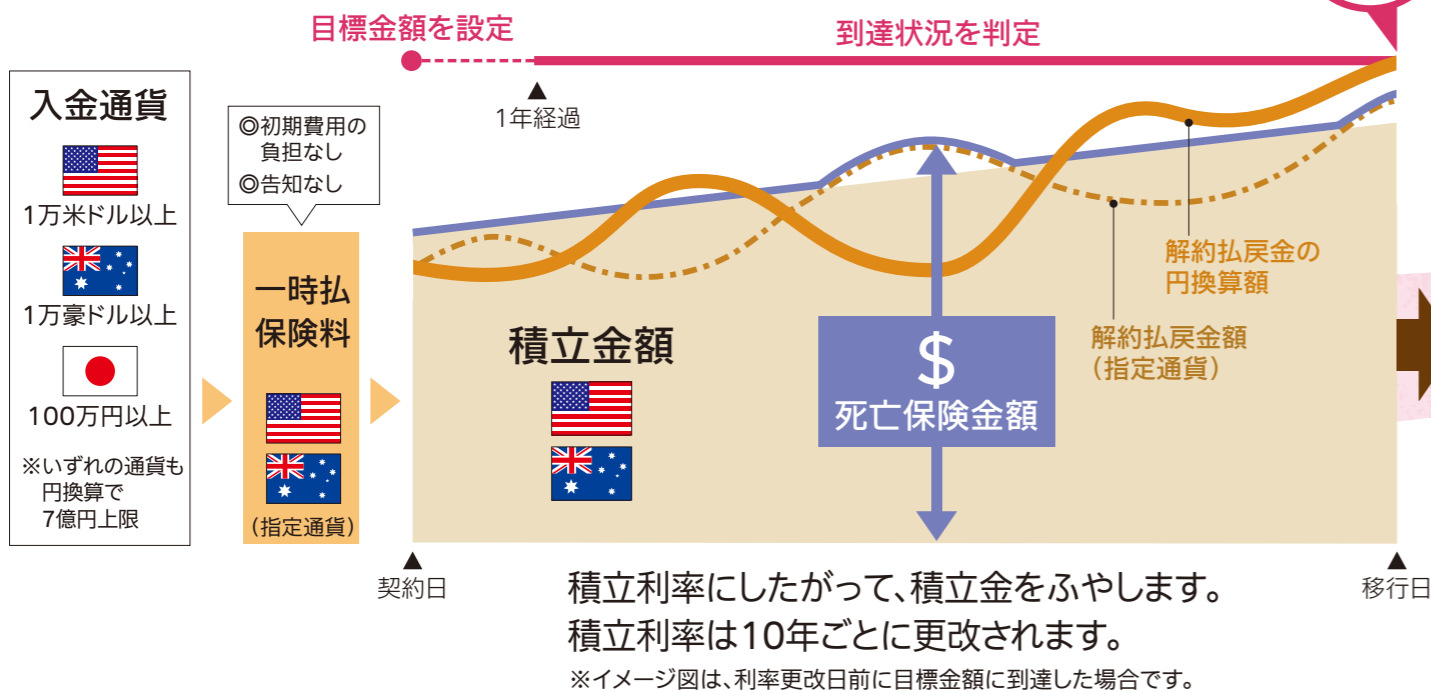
目標金額を設定

到達状況を判定

1年経過

入金通貨

1万米ドル以上

1万豪ドル以上

100万円以上

※いずれの通貨も円換算で7億円上限

◎初期費用の負担なし
◎告知なし

一時払保険料

（指定通貨）

積立金額

$
死亡保険金額

解約払戻金の円換算額

解約払戻金額（指定通貨）

契約日

移行日

積立利率にしたがって、積立金をふやします。
積立利率は10年ごとに更改されます。

※イメージ図は、利率更改日前に目標金額に到達した場合です。